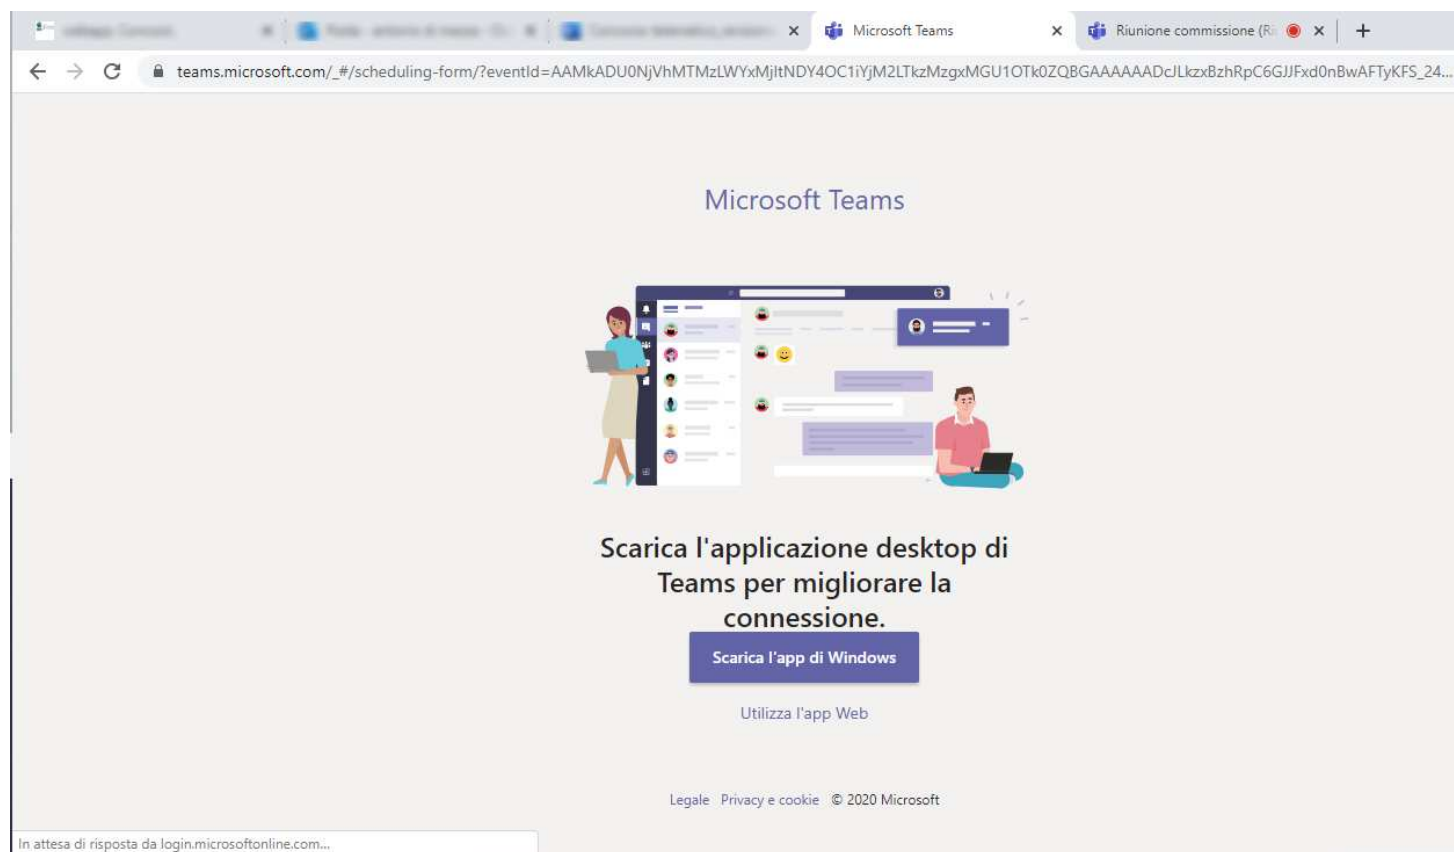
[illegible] × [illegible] × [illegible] × Microsoft Teams × Riunione commissione (R × +

teams.microsoft.com/_#/scheduling-form/?eventId=AAMkADU0NjVhMTMzLWYxMjltNDY4OC1iYjM2LTkzMzgxMGU1OTk0ZQBGAAAAAADcJLkzxBzhRpC6GJJFxd0nBwAFTyKFS_24...

Microsoft Teams

Scarica l'applicazione desktop di Teams per migliorare la connessione.

Scarica l'app di Windows

Utilizza l'app Web

Legale Privacy e cookie © 2020 Microsoft

In attesa di risposta da login.microsoftonline.com...